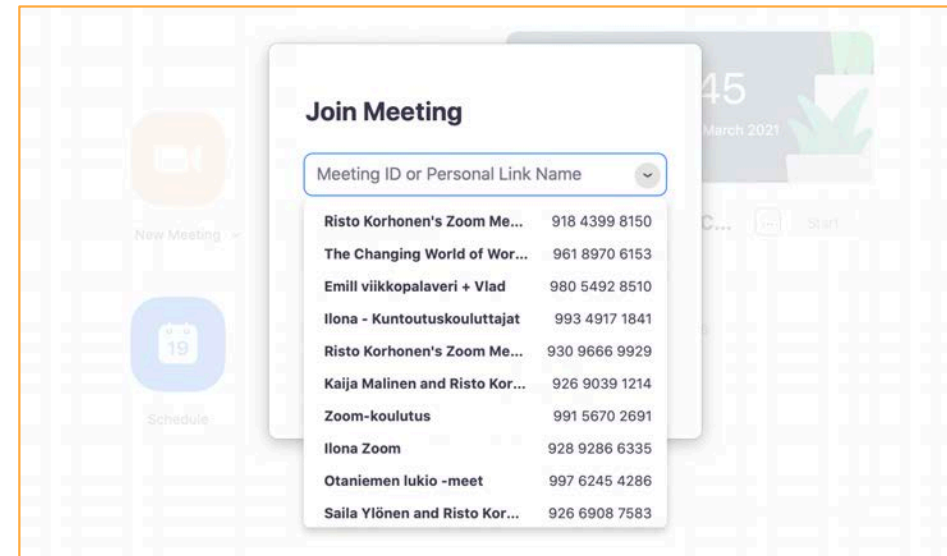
45
March 2021

New Meeting

19

Schedule

C...

Start

Join Meeting

Meeting ID or Personal Link Name

| | |
|---|---|
| Risto Korhonen's Zoom Me... | 918 4399 8150 |
| The Changing World of Wor... | 961 8970 6153 |
| Emill viikkopalaveri + Vlad | 980 5492 8510 |
| Ilona - Kuntoutuskouluttajat | 993 4917 1841 |
| Risto Korhonen's Zoom Me... | 930 9666 9929 |
| Kaija Malinen and Risto Kor... | 926 9039 1214 |
| Zoom-koulutus | 991 5670 2691 |
| Ilona Zoom | 928 9286 6335 |
| Otaniemen lukio -meet | 997 6245 4286 |
| Saila Ylönen and Risto Kor... | 926 6908 7583 |